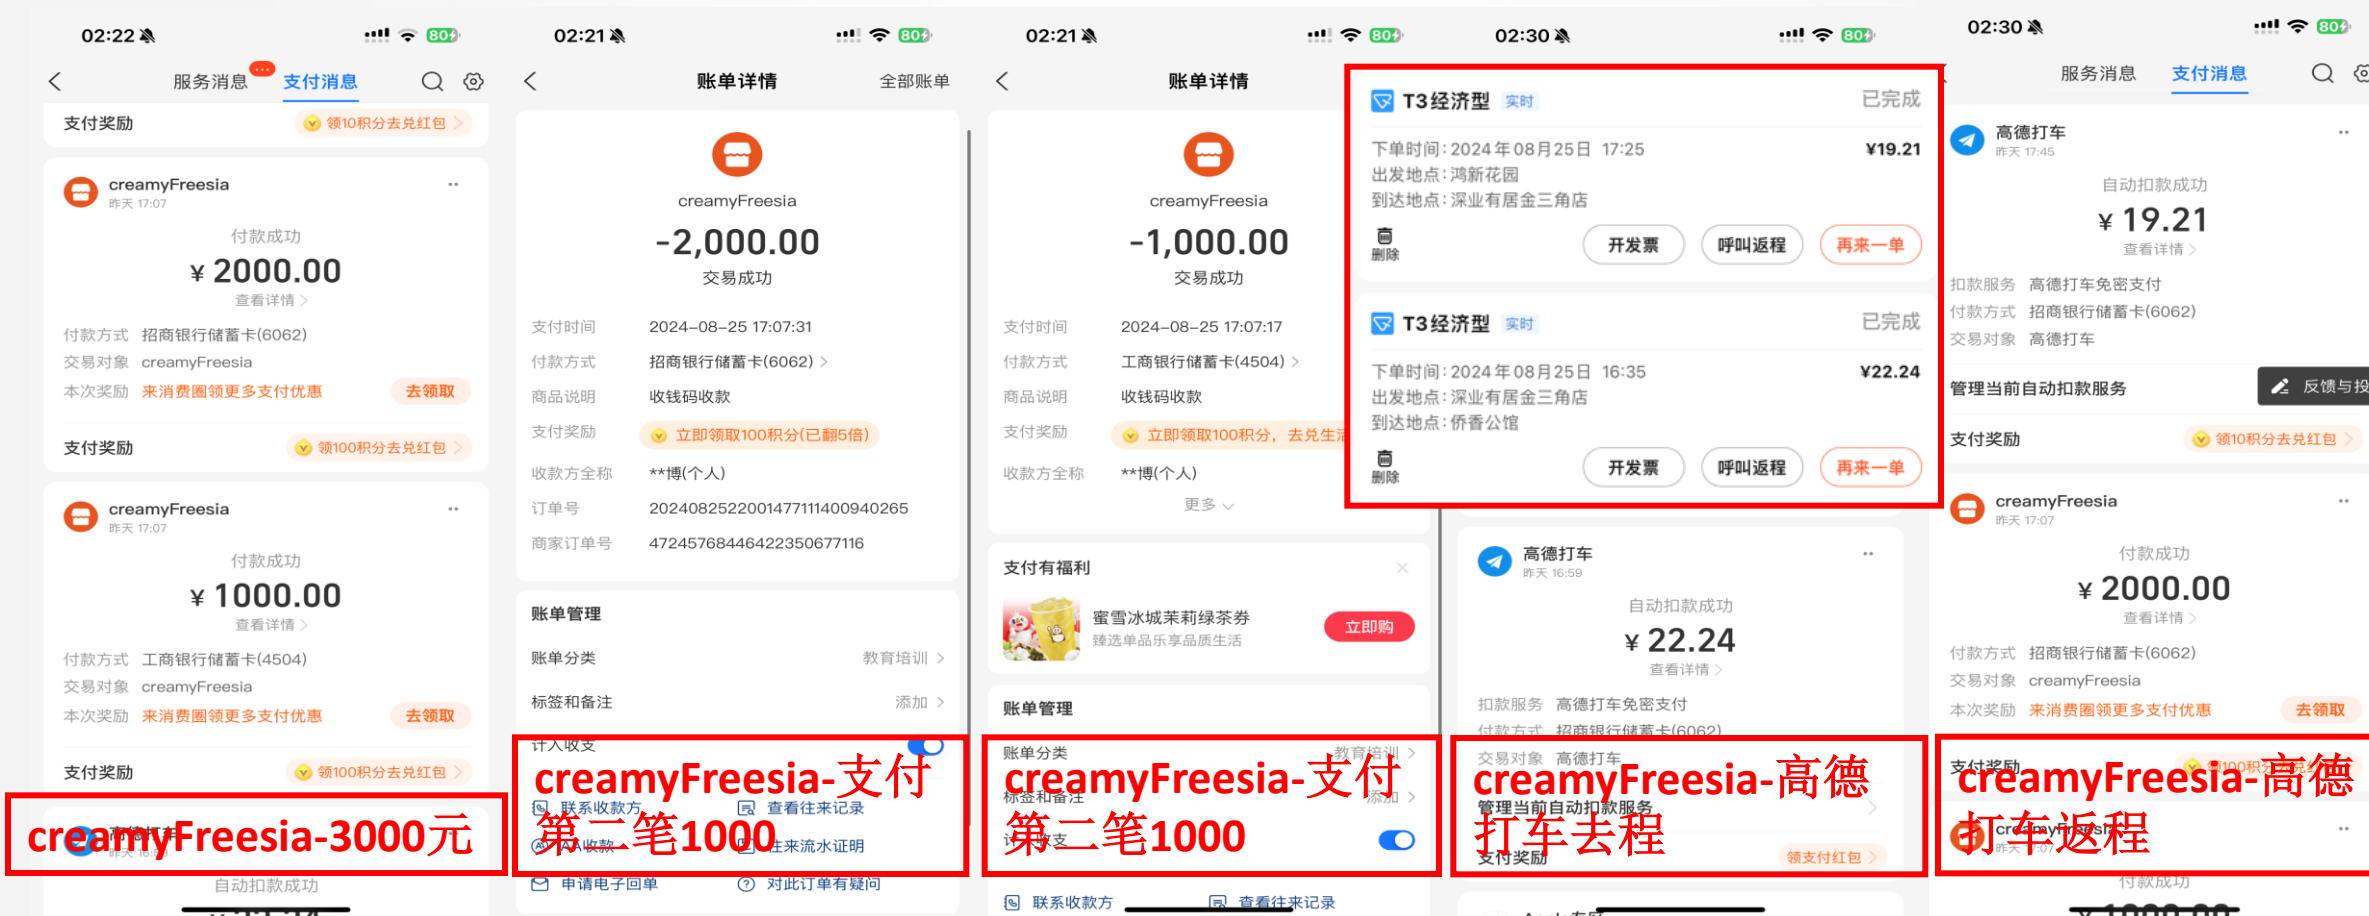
02:22
服务消息 支付消息
支付奖励 领10积分去兑红包
creamyFreesia
昨天 17:07
付款成功
¥ 2000.00
查看详情
付款方式 招商银行储蓄卡(6062)
交易对象 creamyFreesia
本次奖励 来消费圈领更多支付优惠 去领取
支付奖励 领100积分去兑红包
creamyFreesia
昨天 17:07
付款成功
¥ 1000.00
查看详情
付款方式 工商银行储蓄卡(4504)
交易对象 creamyFreesia
本次奖励 来消费圈领更多支付优惠 去领取
支付奖励 领100积分去兑红包
creamyFreesia-3000元
自动扣款成功

02:21
账单详情 全部账单
creamyFreesia
-2,000.00
交易成功
支付时间 2024-08-25 17:07:31
付款方式 招商银行储蓄卡(6062)
商品说明 收钱码收款
支付奖励 立即领取100积分(已翻5倍)
收款方全称 **博(个人)
订单号 2024082522001477111400940265
商家订单号 47245768446422350677116
账单管理
账单分类 教育培训
标签和备注 添加
计入收支
creamyFreesia-支付第二笔1000
联系收款方 查看往来记录
AA收款 往来流水证明
申请电子回单 对此订单有疑问

02:21
账单详情
creamyFreesia
-1,000.00
交易成功
支付时间 2024-08-25 17:07:17
付款方式 工商银行储蓄卡(4504)
商品说明 收钱码收款
支付奖励 立即领取100积分，去兑生活
收款方全称 **博(个人)
更多
支付有福利
蜜雪冰城茉莉绿茶券
臻选单品乐享品质生活
立即购
账单管理
账单分类 教育培训
标签和备注 添加
creamyFreesia-支付第二笔1000
联系收款方 查看往来记录

02:30
T3经济型 实时 已完成
下单时间：2024年08月25日 17:25 ¥19.21
出发地点：鸿新花园
到达地点：深业有居金三角店
删除 开发票 呼叫返程 再来一单
T3经济型 实时 已完成
下单时间：2024年08月25日 16:35 ¥22.24
出发地点：深业有居金三角店
到达地点：侨香公馆
删除 开发票 呼叫返程 再来一单
高德打车
昨天 16:59
自动扣款成功
¥ 22.24
查看详情
扣款服务 高德打车免密支付
付款方式 招商银行储蓄卡(6062)
交易对象 高德打车
creamyFreesia-高德打车去程
管理当前自动扣款服务
支付奖励 领支付红包

02:30
服务消息 支付消息
高德打车
昨天 17:45
自动扣款成功
¥ 19.21
查看详情
扣款服务 高德打车免密支付
付款方式 招商银行储蓄卡(6062)
交易对象 高德打车
管理当前自动扣款服务 反馈与投
支付奖励 领10积分去兑红包
creamyFreesia
昨天 17:07
付款成功
¥ 2000.00
查看详情
付款方式 招商银行储蓄卡(6062)
交易对象 creamyFreesia
本次奖励 来消费圈领更多支付优惠 去领取
creamyFreesia-高德打车返程
付款成功